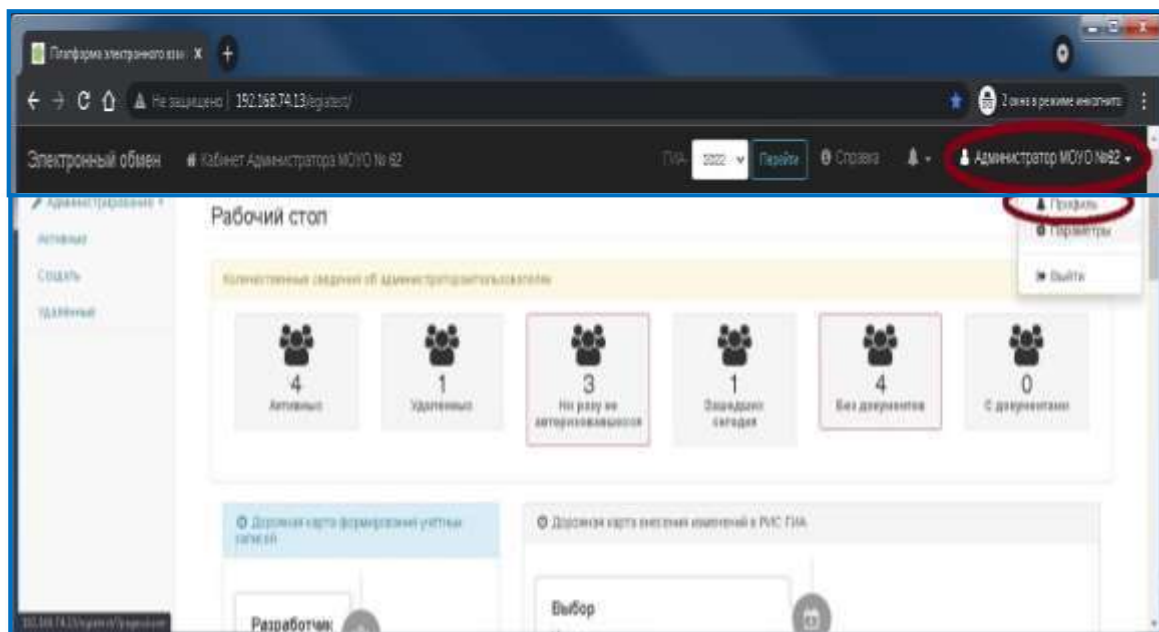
Платформа электронного взаи X +

Не защищено | 192.168.74.13/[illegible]

2 окна в режиме инкогнито

Электронный обмен Кабинет Администратора МОУО № 62

ГИА- 2022 Перейти Справка

Администратор МОУО №62

Профиль
Параметры
Выйти

Администрирование
Активные
Создать
Удаленные

Рабочий стол

Количественные сведения об администраторах/пользователях

4
Активных

1
Удаленных

3
Ни разу не авторизовавшихся

1
Заходивших сегодня

4
Без документов

0
С документами

Дорожная карта формирования учётных записей

Дорожная карта внесения изменений в РИС ГИА

Разработчик

Выбор

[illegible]